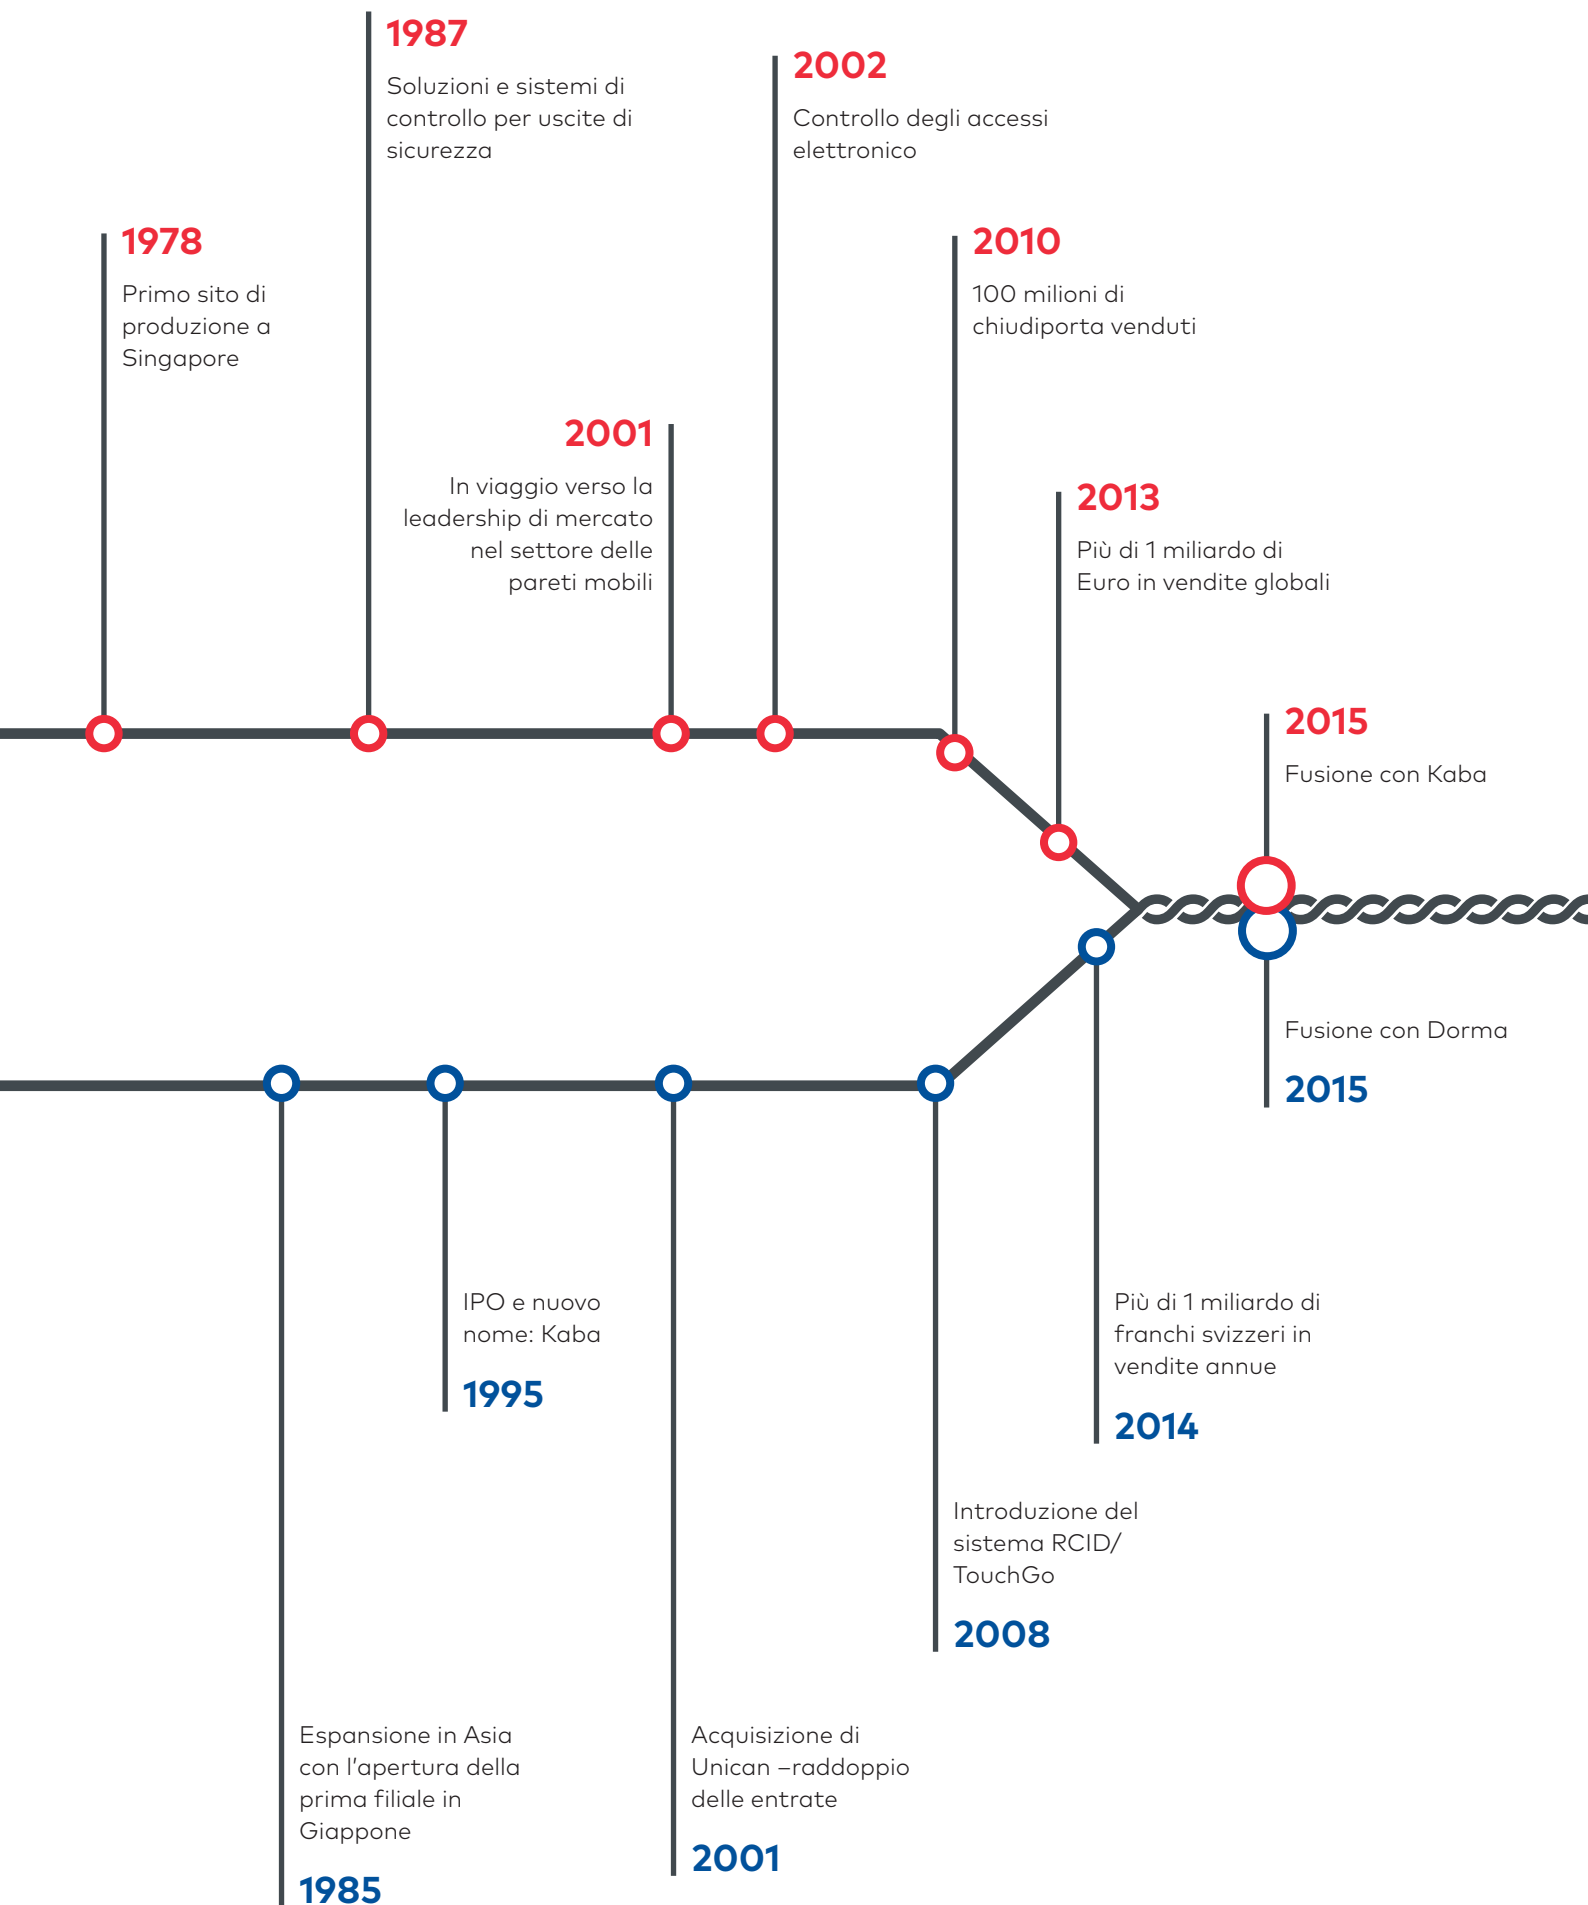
1987
Soluzioni e sistemi di controllo per uscite di sicurezza

2002
Controllo degli accessi elettronico

1978
Primo sito di produzione a Singapore

2010
100 milioni di chiudiporta venduti

2001
In viaggio verso la leadership di mercato nel settore delle pareti mobili

2013
Più di 1 miliardo di Euro in vendite globali

2015
Fusione con Kaba

Fusione con Dorma
2015

IPO e nuovo nome: Kaba
1995

Più di 1 miliardo di franchi svizzeri in vendite annue
2014

Introduzione del sistema RCID/ TouchGo
2008

Espansione in Asia con l'apertura della prima filiale in Giappone
1985

Acquisizione di Unican –raddoppio delle entrate
2001